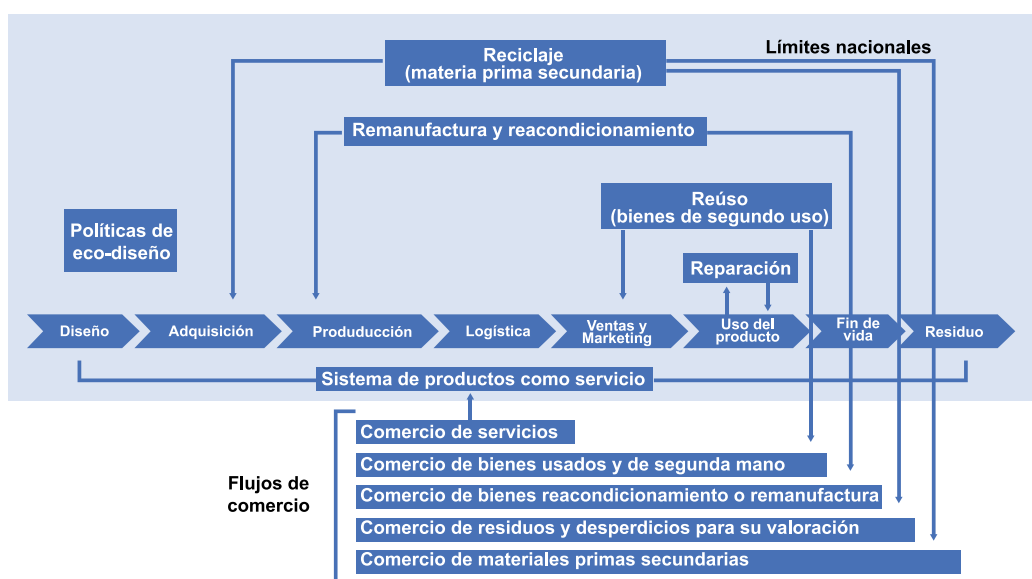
Reciclaje
(materia prima secundaria)

Límites nacionales

Remanufactura y reacondicionamiento

Reúso
(bienes de segundo uso)

Políticas de eco-diseño

Reparación

Diseño
Adquisición
Produducción
Logística
Ventas y Marketing
Uso del producto
Fin de vida
Residuo

Sistema de productos como servicio

Flujos de comercio

Comercio de servicios
Comercio de bienes usados y de segunda mano
Comercio de bienes reacondicionamiento o remanufactura
Comercio de residuos y desperdicios para su valoración
Comercio de materiales primas secundarias